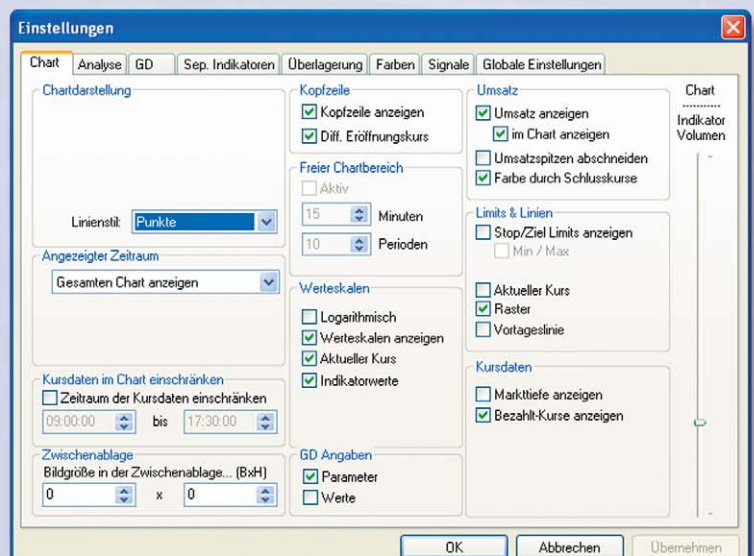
Einstellungen

Chart | Analyse | GD | Sep. Indikatoren | Überlagerung | Farben | Signale | Globale Einstellungen

Chartdarstellung

Linienstil: Punkte

Angezeigter Zeitraum

Gesamten Chart anzeigen

Kursdaten im Chart einschränken

Zeitraum der Kursdaten einschränken

09:00:00 bis 17:30:00

Zwischenablage

Bildgröße in der Zwischenablage... (BxH)

0 x 0

Kopfzeile

Kopfzeile anzeigen

Diff. Eröffnungskurs

Freier Chartbereich

Aktiv

15 Minuten

10 Perioden

Werteskalen

Logarithmisch

Werteskalen anzeigen

Aktueller Kurs

Indikatorwerte

GD Angaben

Parameter

Werte

Umsatz

Umsatz anzeigen

im Chart anzeigen

Umsatzspitzen abschneiden

Farbe durch Schlusskurse

Limits & Linien

Stop/Ziel Limits anzeigen

Min / Max

Aktueller Kurs

Raster

Vortageslinie

Kursdaten

Markttiefe anzeigen

Bezahlt-Kurse anzeigen

Chart
..........
Indikator
Volumen

OK | Abbrechen | Übernehmen